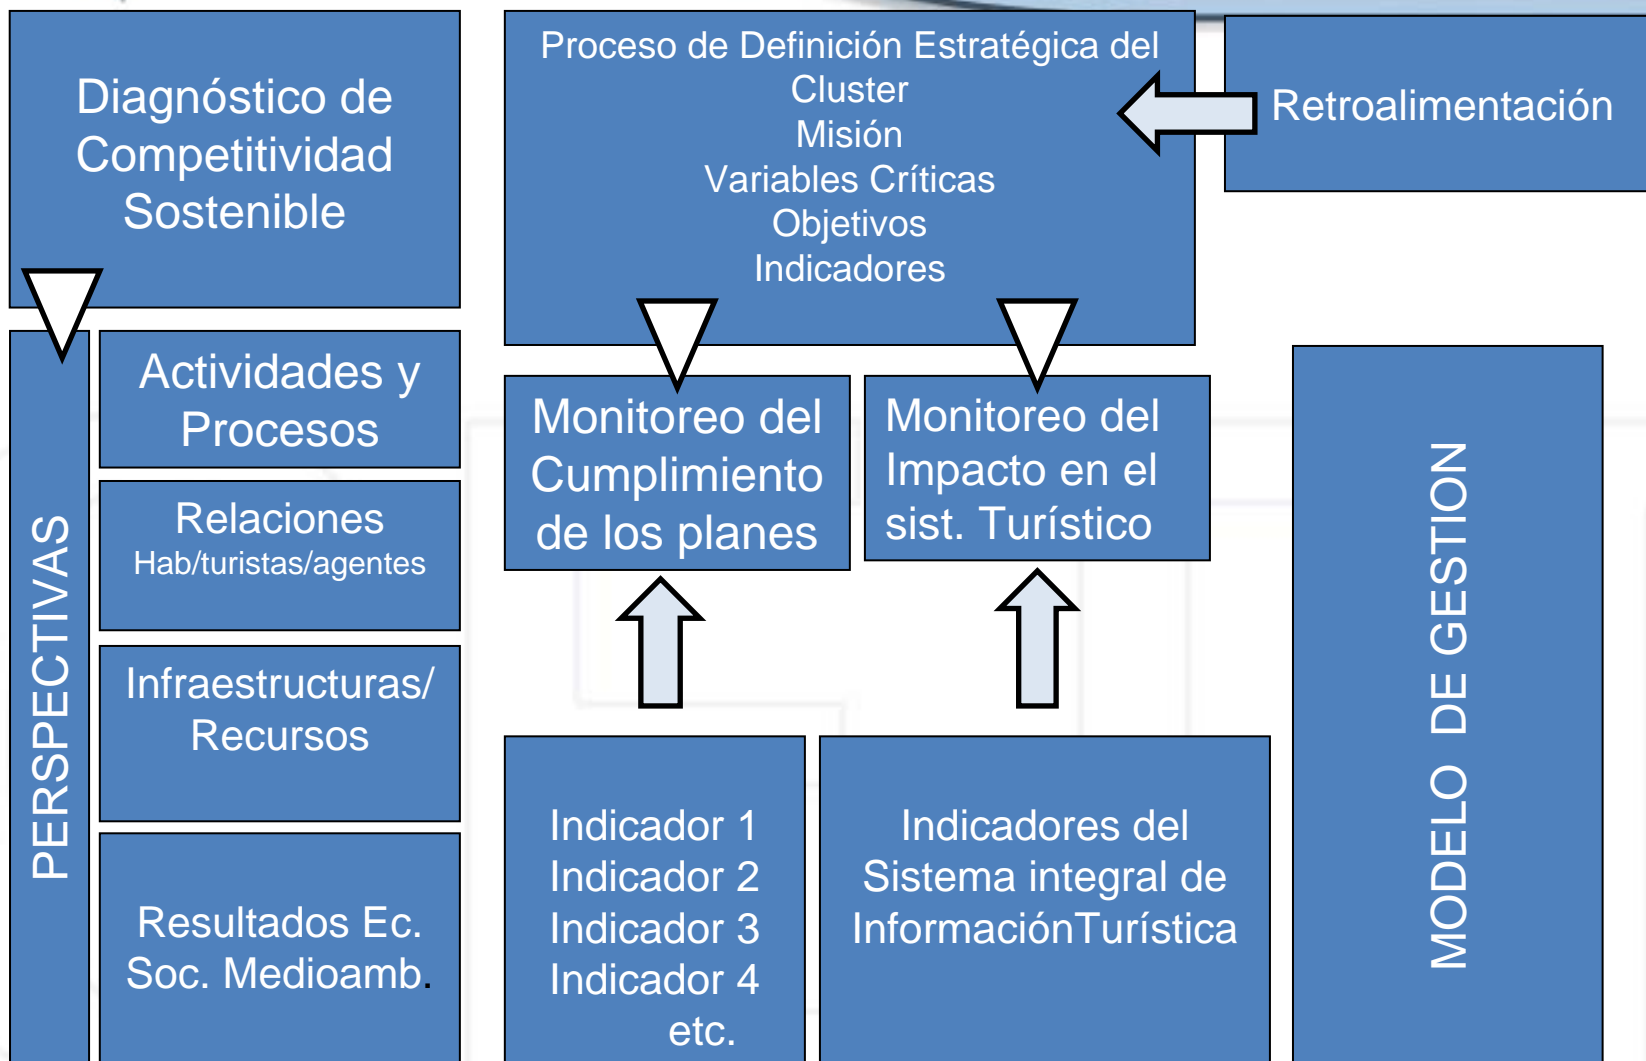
Diagnóstico de Competitividad Sostenible

Proceso de Definición Estratégica del Cluster
Misión
Variables Críticas
Objetivos
Indicadores

Retroalimentación

PERSPECTIVAS

Actividades y Procesos

Relaciones
Hab/turistas/agentes

Infraestructuras/ Recursos

Resultados Ec. Soc. Medioamb.

Monitoreo del Cumplimiento de los planes

Monitoreo del Impacto en el sist. Turístico

Indicador 1
Indicador 2
Indicador 3
Indicador 4
etc.

Indicadores del Sistema integral de InformaciónTurística

MODELO DE GESTION